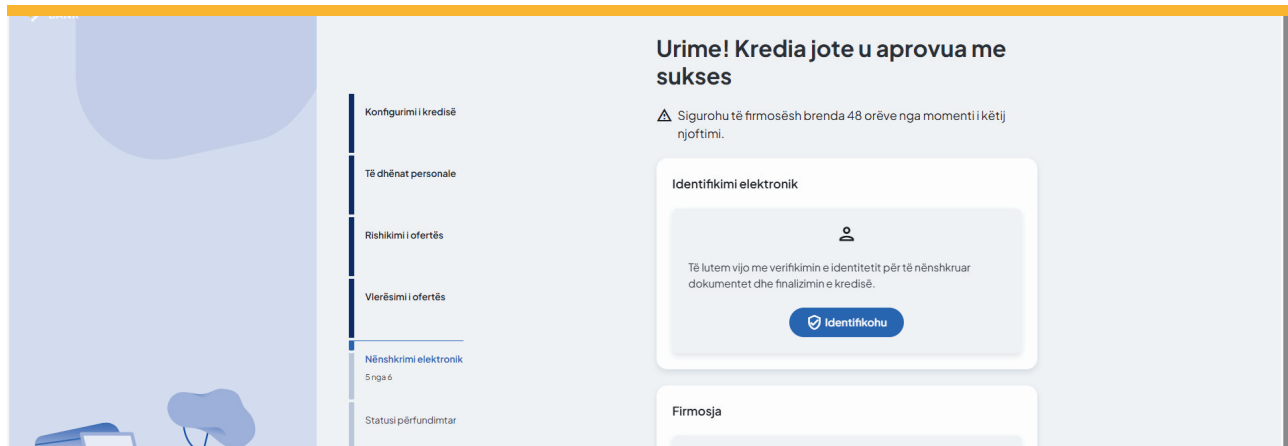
Urime! Kredia jote u aprovua me sukses

Sigurohu të firmosësh brenda 48 orëve nga momenti i këtij njoftimi.

Konfigurimi i kredisë

Të dhënat personale

Rishikimi i ofertës

Vlerësimi i ofertës

Nënshkrimi elektronik
5 nga 6

Statusi përfundimtar

Identifikimi elektronik

Të lutem vijo me verifikimin e identitetit për të nënshkruar dokumentet dhe finalizimin e kredisë.

Identifikohu

Firmosja